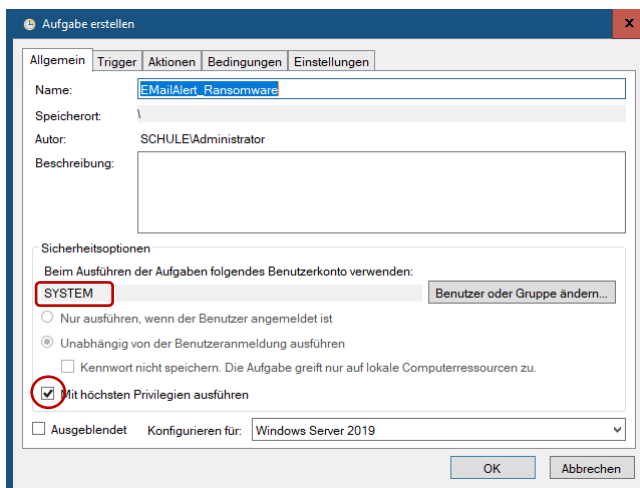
Aufgabe erstellen

Allgemein | Trigger | Aktionen | Bedingungen | Einstellungen

Name: EMailAlert_Ransomware

Speicherort: \

Autor: SCHULE\Administrator

Beschreibung:

Sicherheitsoptionen

Beim Ausführen der Aufgaben folgendes Benutzerkonto verwenden:

SYSTEM

Benutzer oder Gruppe ändern...

Nur ausführen, wenn der Benutzer angemeldet ist

Unabhängig von der Benutzeranmeldung ausführen

Kennwort nicht speichern. Die Aufgabe greift nur auf lokale Computerressourcen zu.

Mit höchsten Privilegien ausführen

Ausgeblendet

Konfigurieren für: Windows Server 2019

OK

Abbrechen